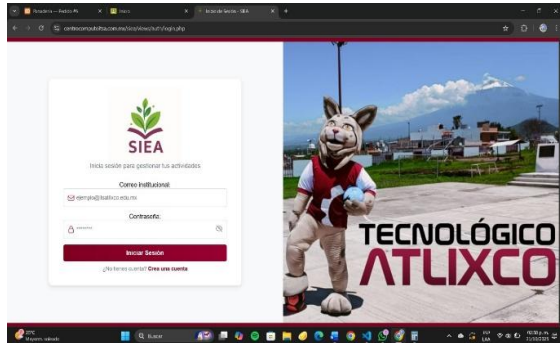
Bandeja - Pedido A | Nuevo | Inicio de Sesión - SIEA

controlcompuclubsitsa.com.mx/siea/views/auth/login.php

SIEA

Inicia sesión para gestionar tus actividades

Correo institucional

ejemplo@itsatlixco.edu.mx

Contraseña

••••••

Iniciar Sesión

¿No tienes cuenta? Crea una cuenta

TECNOLÓGICO
ATLIXCO

22°C
Mayorm. nublado

Buscar